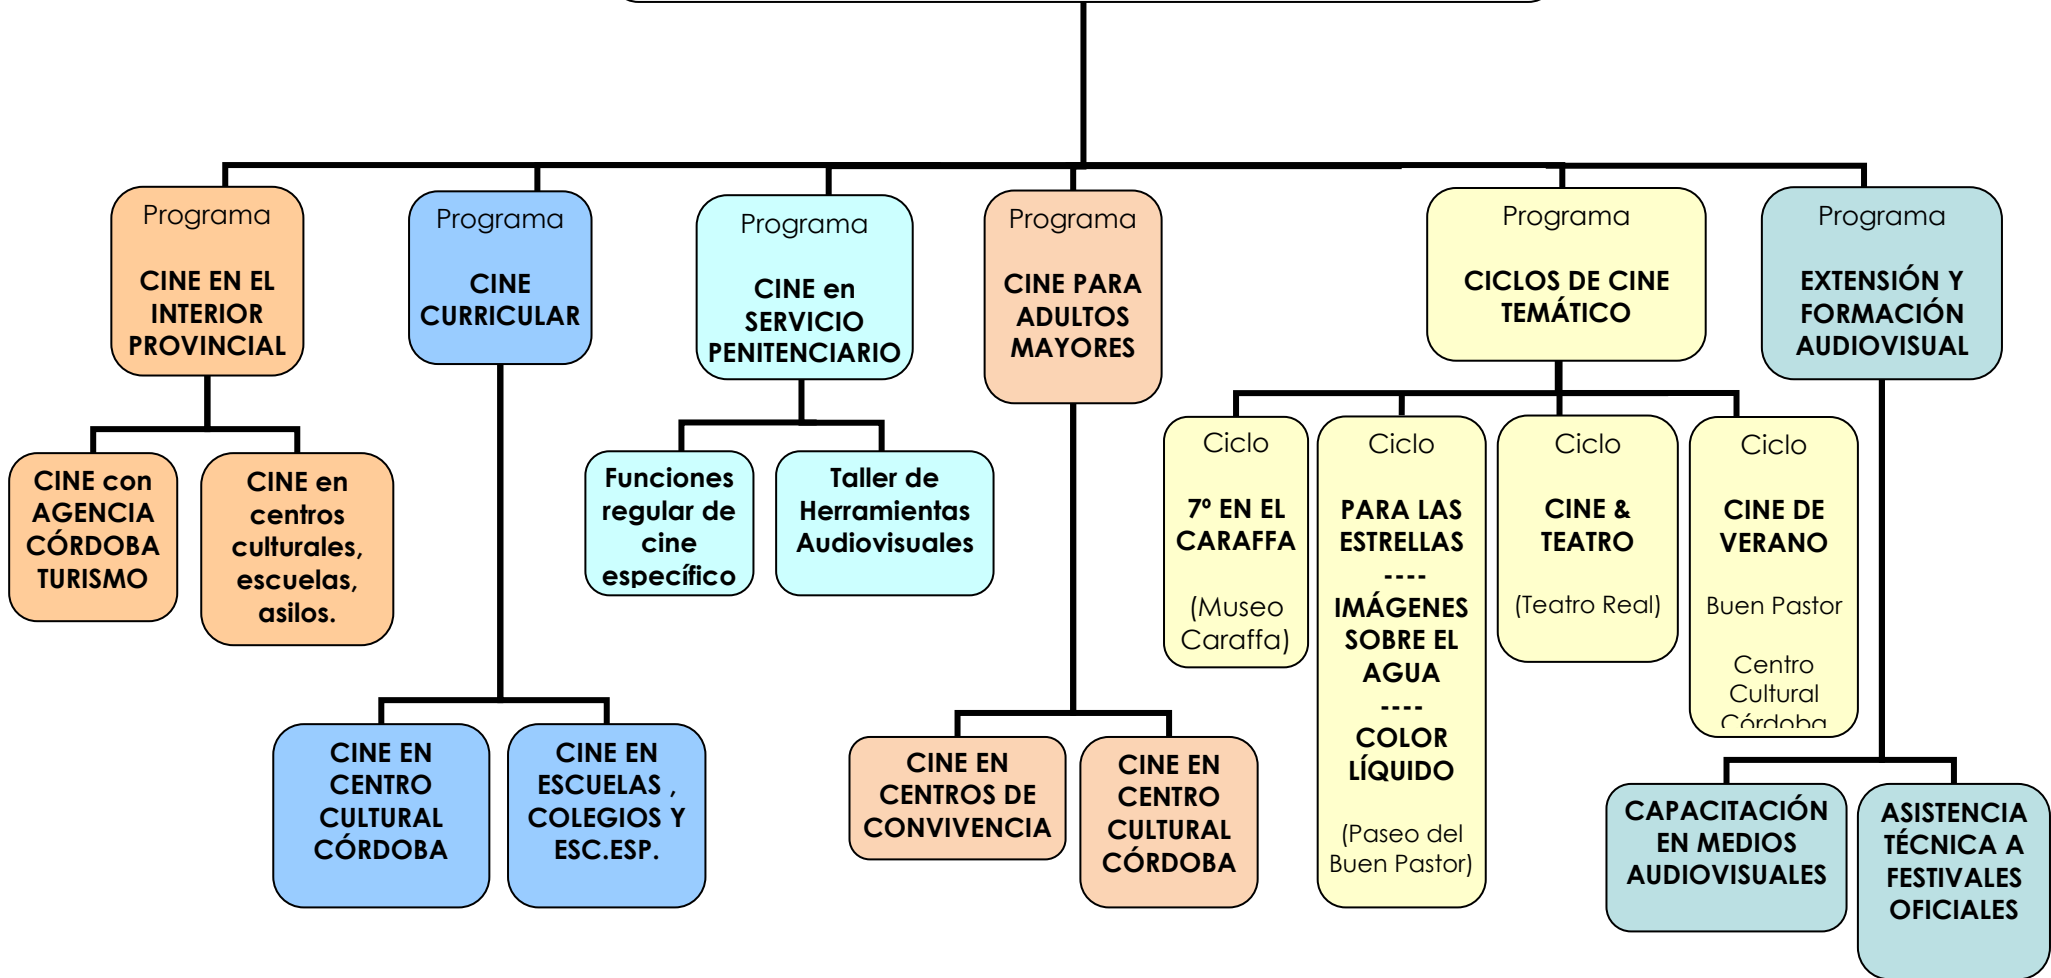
Programa

CINE EN EL INTERIOR PROVINCIAL

CINE con AGENCIA CÓRDOBA TURISMO

CINE en centros culturales, escuelas, asilos.

Programa

CINE CURRICULAR

CINE EN CENTRO CULTURAL CÓRDOBA

CINE EN ESCUELAS , COLEGIOS Y ESC.ESP.

Programa

CINE en SERVICIO PENITENCIARIO

Funciones regular de cine específico

Taller de Herramientas Audiovisuales

Programa

CINE PARA ADULTOS MAYORES

CINE EN CENTROS DE CONVIVENCIA

CINE EN CENTRO CULTURAL CÓRDOBA

Programa

CICLOS DE CINE TEMÁTICO

Ciclo

7º EN EL CARAFFA

(Museo Caraffa)

Ciclo

PARA LAS ESTRELLAS
----
IMÁGENES SOBRE EL AGUA
----
COLOR LÍQUIDO

(Paseo del Buen Pastor)

Ciclo

CINE & TEATRO

(Teatro Real)

Ciclo

CINE DE VERANO

Buen Pastor

Centro Cultural Córdoba

Programa

EXTENSIÓN Y FORMACIÓN AUDIOVISUAL

CAPACITACIÓN EN MEDIOS AUDIOVISUALES

ASISTENCIA TÉCNICA A FESTIVALES OFICIALES